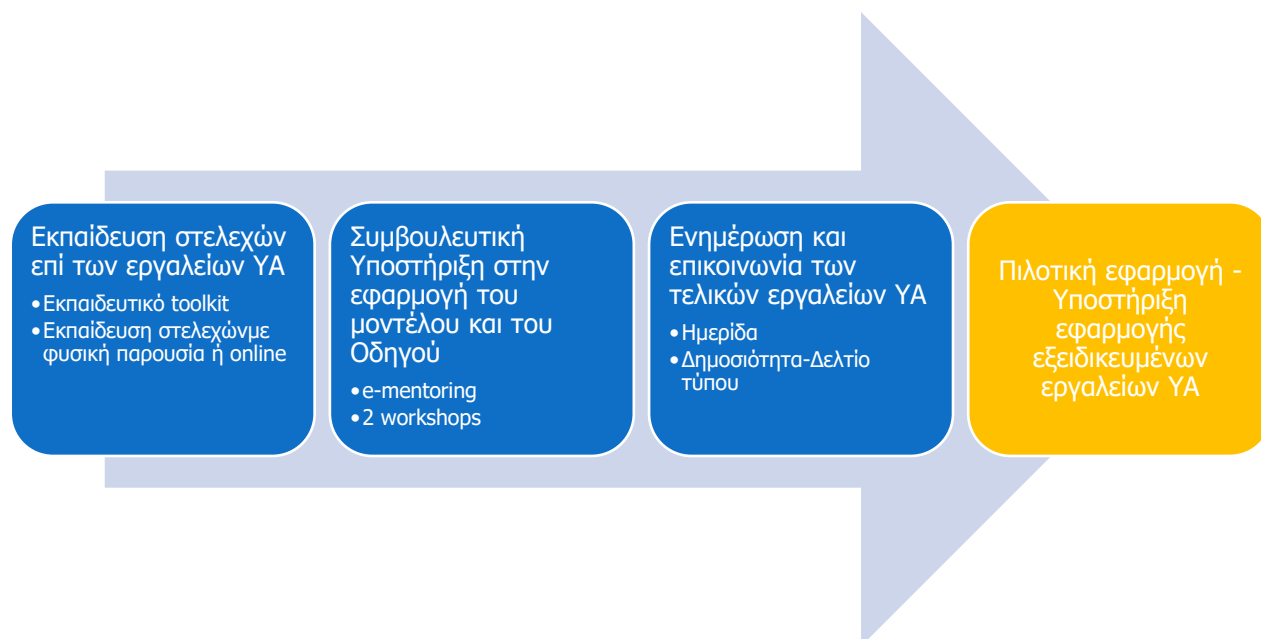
Εκπαίδευση στελεχών επί των εργαλείων ΥΑ

- Εκπαιδευτικό toolkit
- Εκπαίδευση στελεχώνμε φυσική παρουσία ή online

Συμβουλευτική Υποστήριξη στην εφαρμογή του μοντέλου και του Οδηγού

- e-mentoring
- 2 workshops

Ενημέρωση και επικοινωνία των τελικών εργαλείων ΥΑ

- Ημερίδα
- Δημοσιότητα-Δελτίο τύπου

Πιλοτική εφαρμογή - Υποστήριξη εφαρμογής εξειδικευμένων εργαλείων ΥΑ